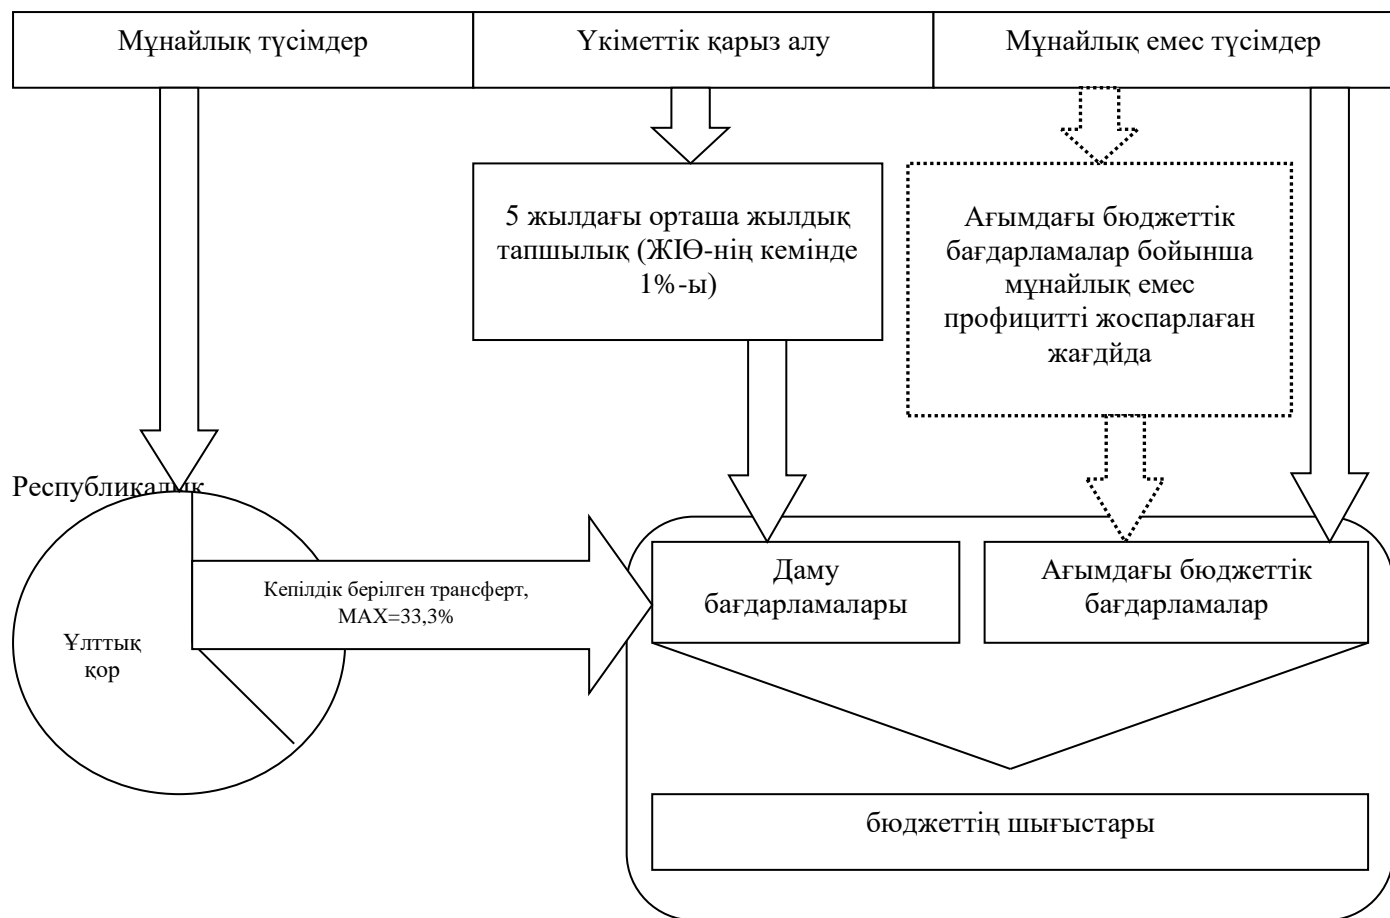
Мұнайлық түсімдер

Үкіметтік қарыз алу

Мұнайлық емес түсімдер

5 жылдағы орташа жылдық тапшылық (ЖІӨ-нің кемінде 1%-ы)

Ағымдағы бюджеттік бағдарламалар бойынша мұнайлық емес профицитті жоспарлаған жағдйда

Республикалық

Ұлттық қор

Кепілдік берілген трансферт, MAX=33,3%

Даму бағдарламалары

Ағымдағы бюджеттік бағдарламалар

бюджеттің шығыстары